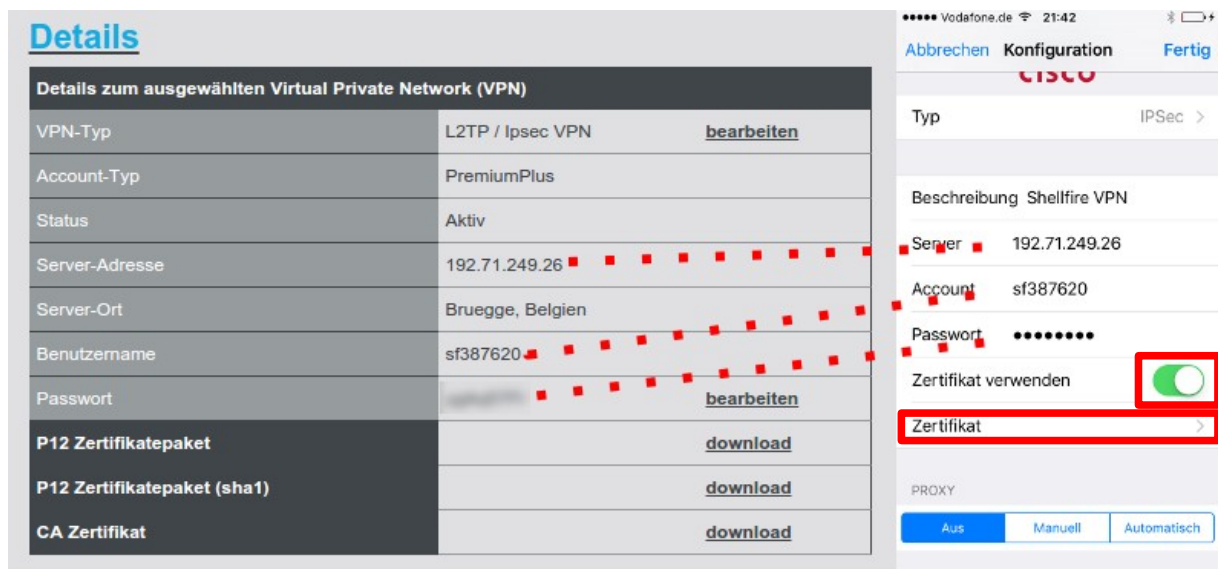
Details

| Details zum ausgewählten Virtual Private Network (VPN) | | |
|---|---|---|
| VPN-Typ | L2TP / Ipsec VPN | bearbeiten |
| Account-Typ | PremiumPlus | |
| Status | Aktiv | |
| Server-Adresse | 192.71.249.26 | |
| Server-Ort | Bruegge, Belgien | |
| Benutzername | sf387620 | |
| Passwort | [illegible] | bearbeiten |
| P12 Zertifikatepaket | | download |
| P12 Zertifikatepaket (sha1) | | download |
| CA Zertifikat | | download |

●●●●● Vodafone.de 21:42

Abbrechen Konfiguration Fertig

CISCO

Typ IPSec >

Beschreibung Shellfire VPN

Server 192.71.249.26

Account sf387620

Passwort ●●●●●●●●

Zertifikat verwenden

Zertifikat >

PROXY

Aus Manuell Automatisch